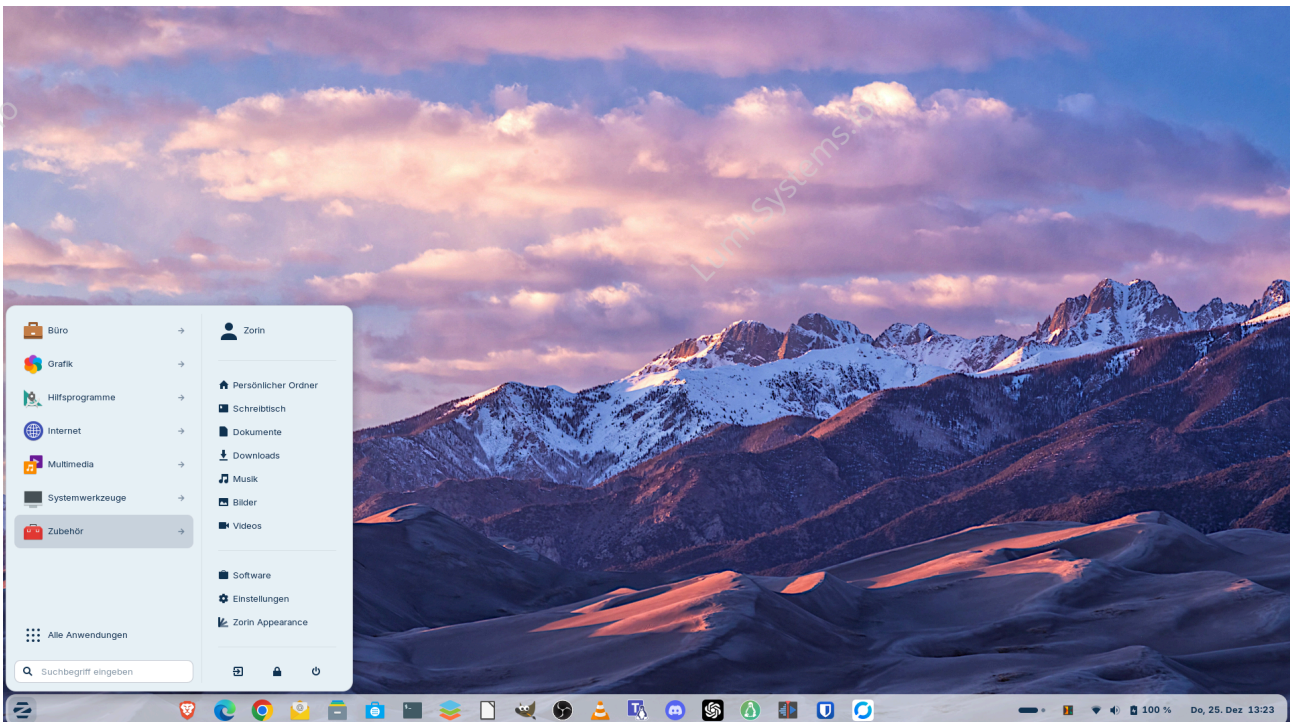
Lumi Systems

Büro
Grafik
Hilfsprogramme
Internet
Multimedia
Systemwerkzeuge
Zubehör

Alle Anwendungen

Suchbegriff eingeben

Zorin

Persönlicher Ordner
Schreibtisch
Dokumente
Downloads
Musik
Bilder
Videos

Software
Einstellungen
Zorin Appearance

100 %
Do, 25. Dez 13:23